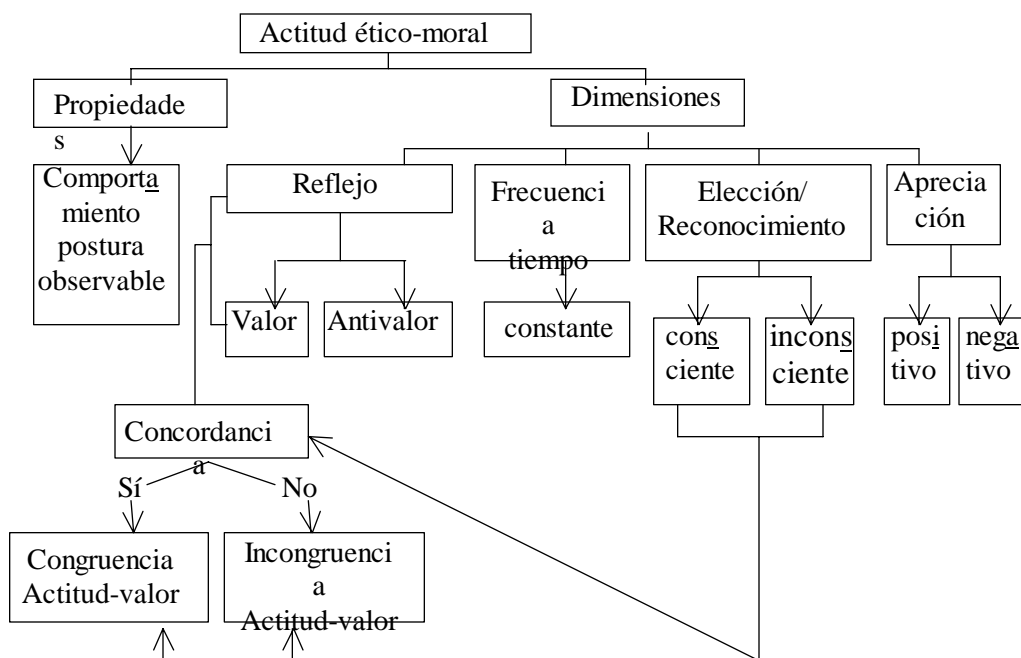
Actitud ético-moral

Propiedades

Comportamiento postura observable

Dimensiones

Reflejo

Valor

Antivalor

Frecuencia tiempo

constante

Elección/ Reconocimiento

consciente

inconsciente

Apreciación

positivo

negativo

Concordancia

Sí

No

Congruencia Actitud-valor

Incongruencia Actitud-valor